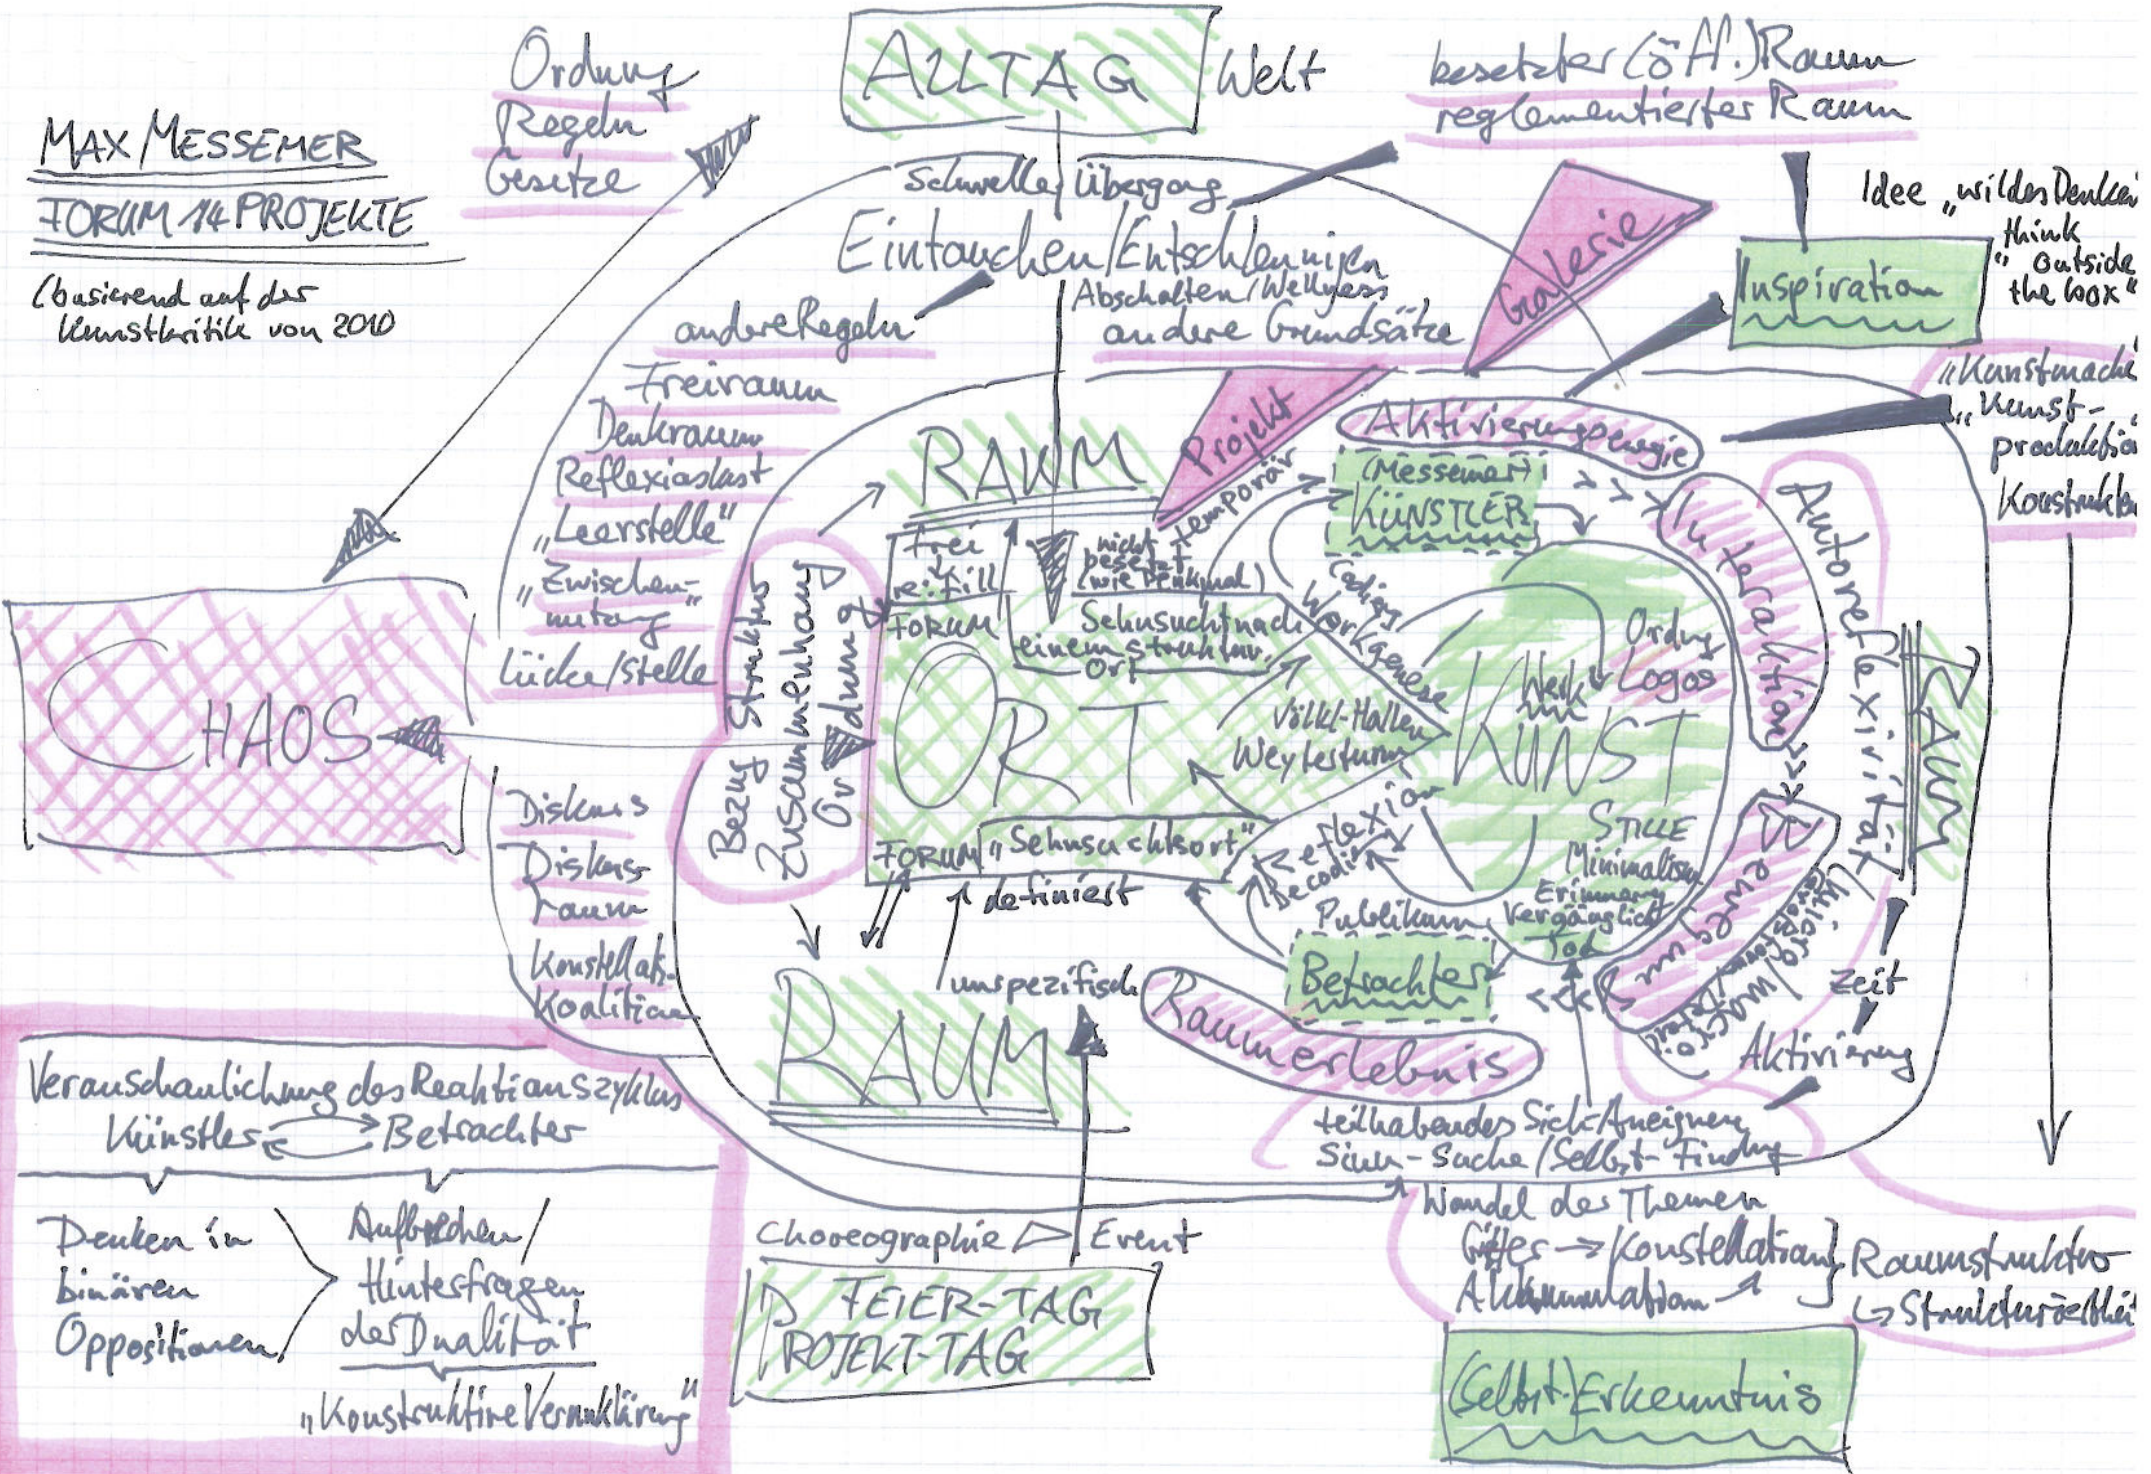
MAX MESSEMER
FORUM 14 PROJEKTE
(basierend auf der Kunstkritik von 2010

Ordnung
Regeln
Gesetze

ALLTAG
Welt

besetzter (öff.) Raum
reglementierter Raum

Schwelle / Übergang
Eintauchen / Entschleunigen
Abschalten / Wellness
andere Regeln
andere Grundsätze

Galerie

Idee „wildes Denken"
think „outside the box"

Inspiration

„Kunstmacher"
„Kunst-produktion"
Konstruktion

Freiraum
Denkraum
Reflexionslast
„Leerstelle"
„Zwischen-nutzung"
Lücke / Stelle

Projekt
temporär
Aktivierungsenergie

RAUM
frei
re:fill
FORUM
nicht besetzt (wie Denkmal)
Sehnsucht nach einem strukturellen Ort

(Messemer)
KÜNSTLER

Codierung
Werkgenese
Interaktion
Autoreflexivität

Ordnung
Logos
Werk
KUNST

CHAOS

Bezug
Struktur
Zusammenhang
Ordnung

ORT

Völkl-Hallen
Wegfestung

Diskurs
Diskurs-raum
Konstellations-Koalition

FORUM „Sehnsuchtsort"
definiert
Reflexion
Decodierung

STILLE
Minimalismus
Erinnerung
Vergänglichkeit
Tod

Publikum
Betrachter

Bewegung
Micro/Macro

Zeit
Aktivierung

RAUM

umspezifisch
RAUM
Raumerlebnis

teilhabendes Sich-Aneignen
Sinn-Suche / Selbst-Findung
Wandel des Themen
Gitter → Konstellation
Akkumulation
Raumstruktur
↳ Strukturvielfalt

Veranschaulichung des Reaktionszyklus
Künstler ⇄ Betrachter

Denken in binären Oppositionen
Aufbrechen / Hinterfragen der Dualität
„Konstruktive Verunklärung"

Choreographie ▷ Event
FEIER-TAG
PROJEKT-TAG

(Selbst-)Erkenntnis